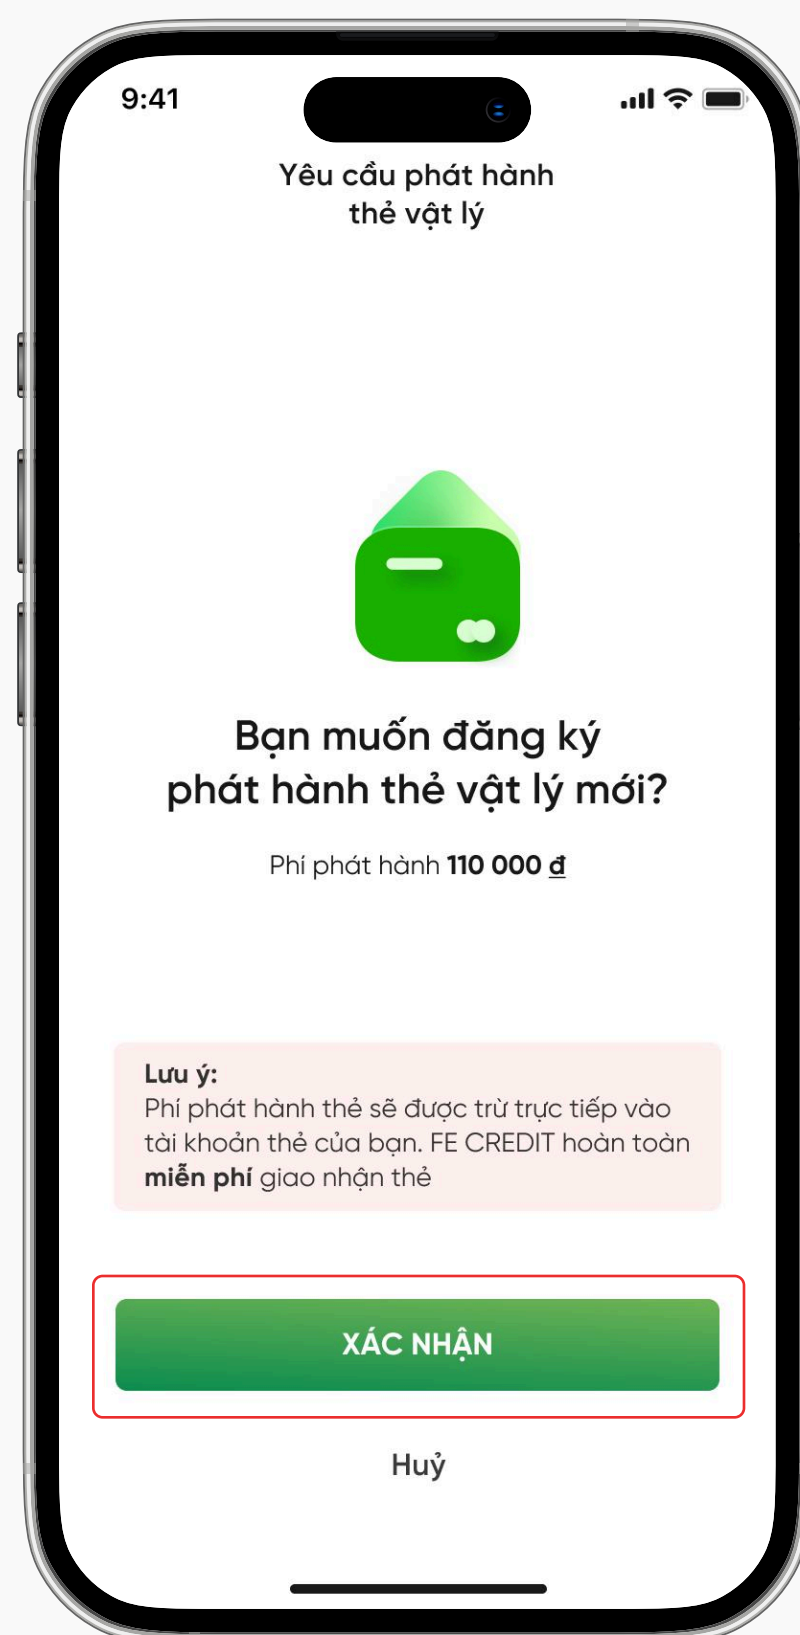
9:41

Yêu cầu phát hành thẻ vật lý

Bạn muốn đăng ký phát hành thẻ vật lý mới?

Phí phát hành 110 000 đ

Lưu ý:
Phí phát hành thẻ sẽ được trừ trực tiếp vào tài khoản thẻ của bạn. FE CREDIT hoàn toàn miễn phí giao nhận thẻ

XÁC NHẬN

Huỷ